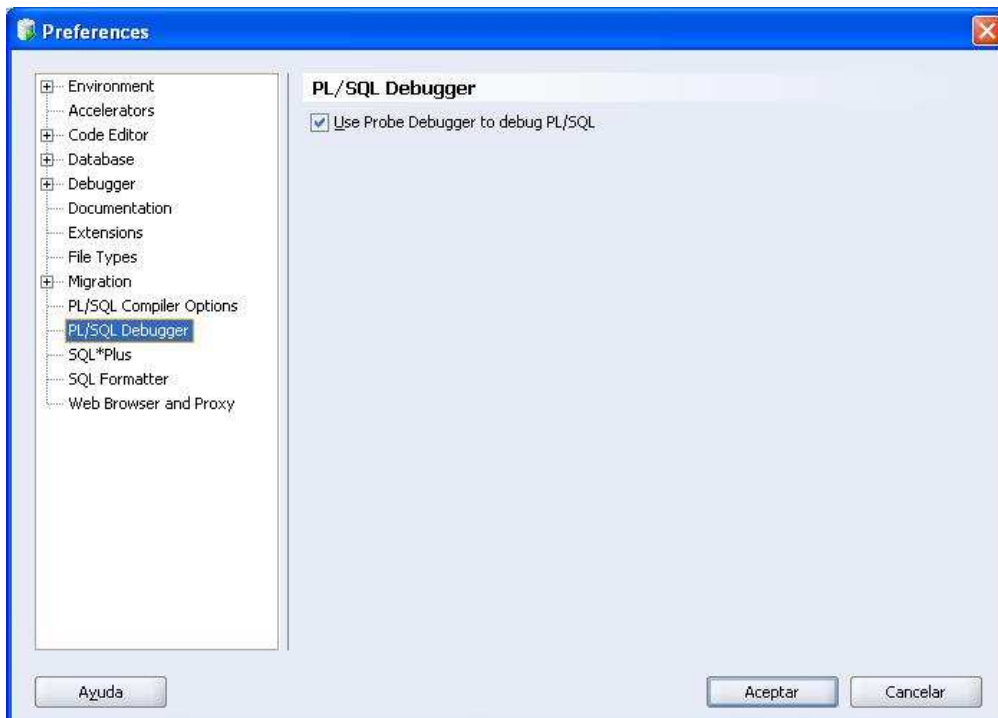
Preferences

Environment
Accelerators
Code Editor
Database
Debugger
Documentation
Extensions
File Types
Migration
PL/SQL Compiler Options
PL/SQL Debugger
SQL*Plus
SQL Formatter
Web Browser and Proxy

PL/SQL Debugger

Use Probe Debugger to debug PL/SQL

Ayuda

Aceptar

Cancelar